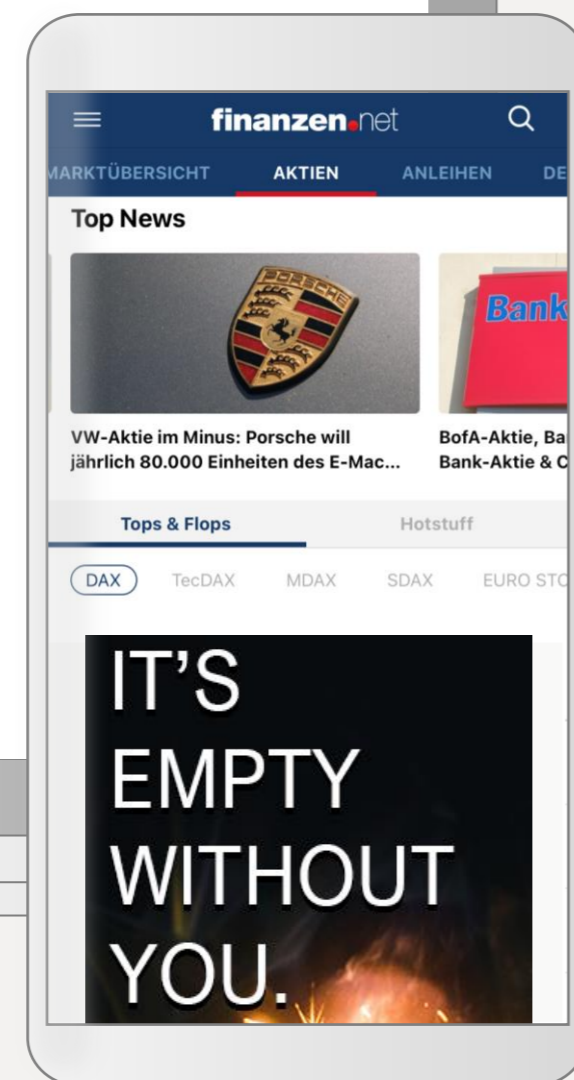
finanzen.net

ARKTÜBERSICHT AKTIEN ANLEIHEN DE

Top News

PORSCHE

Bank

VW-Aktie im Minus: Porsche will jährlich 80.000 Einheiten des E-Mac...

BofA-Aktie, Ba Bank-Aktie & C

Tops & Flops Hotstuff

DAX TecDAX MDAX SDAX EURO STO

IT'S EMPTY WITHOUT YOU.